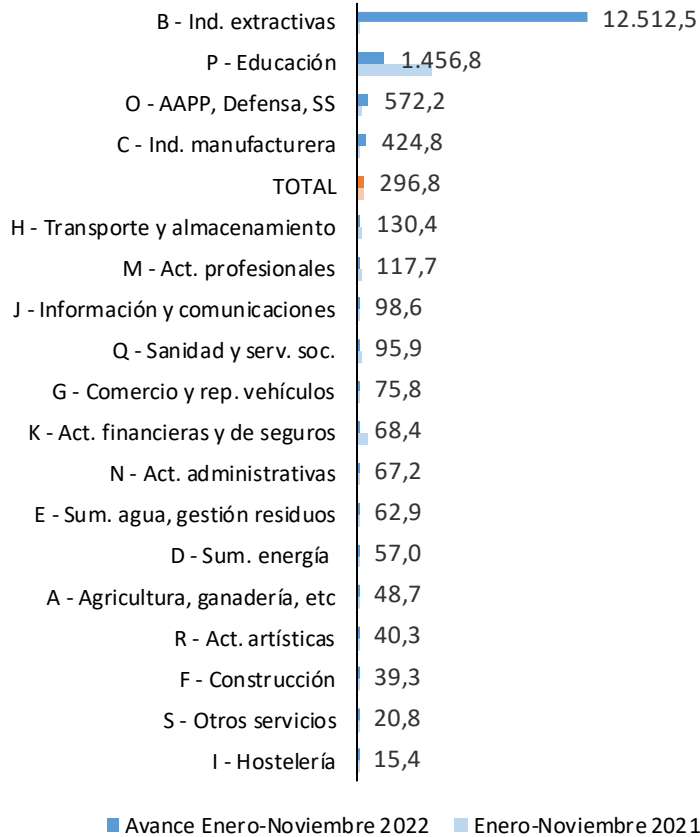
B - Ind. extractivas 12.512,5
P - Educación 1.456,8
O - AAPP, Defensa, SS 572,2
C - Ind. manufacturera 424,8
TOTAL 296,8
H - Transporte y almacenamiento 130,4
M - Act. profesionales 117,7
J - Información y comunicaciones 98,6
Q - Sanidad y serv. soc. 95,9
G - Comercio y rep. vehículos 75,8
K - Act. financieras y de seguros 68,4
N - Act. administrativas 67,2
E - Sum. agua, gestión residuos 62,9
D - Sum. energía 57,0
A - Agricultura, ganadería, etc 48,7
R - Act. artísticas 40,3
F - Construcción 39,3
S - Otros servicios 20,8
I - Hostelería 15,4

Avance Enero-Noviembre 2022 Enero-Noviembre 2021